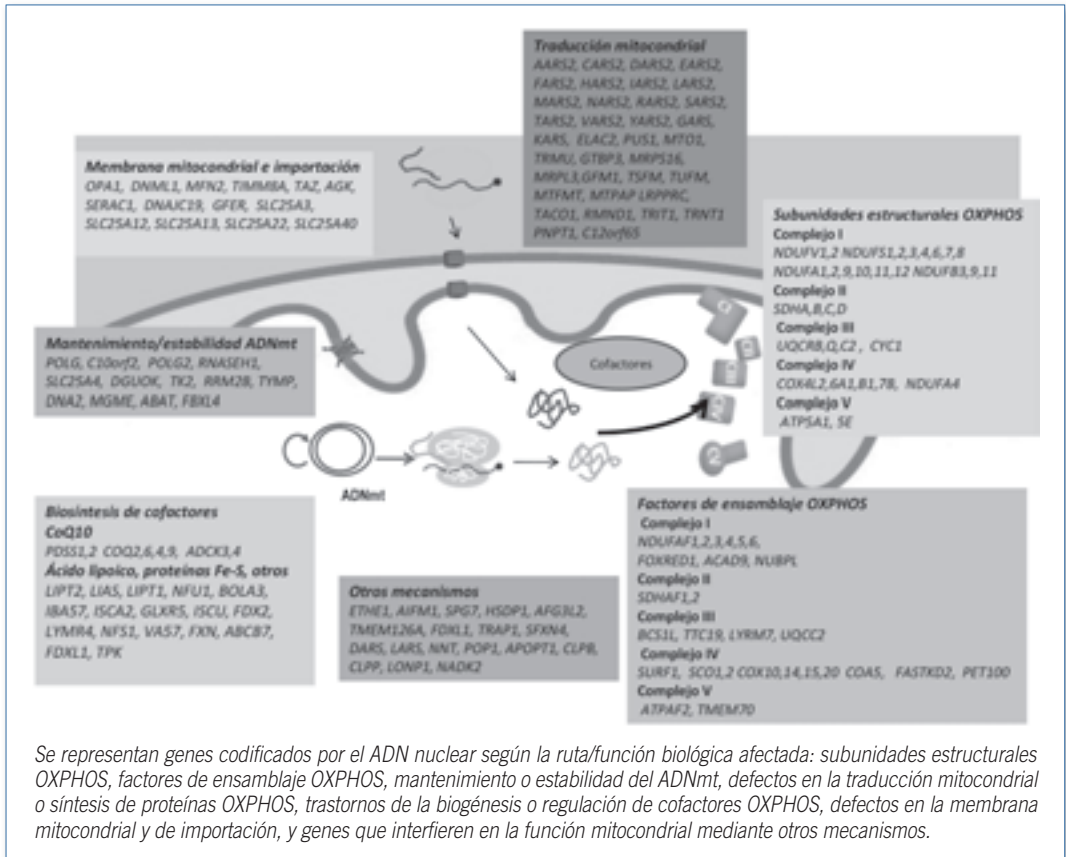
Traducción mitocondrial
AARS2, CARS2, DARS2, EARS2, FARS2, HARS2, IARS2, LARS2, MARS2, NARS2, RARS2, SARS2, TARS2, VARS2, YARS2, GARS, KARS, ELAC2, PUS1, MTO1, TRMU, GTBP3, MRPS16, MRPL3,GFM1, TSFM, TUFM, MTFMT, MTPAP LRPPRC, TACO1, RMND1, TRIT1, TRNT1 PNPT1, C12orf65

Membrana mitocondrial e importación
OPA1, DNML1, MFN2, TIMM8A, TAZ, AGK, SERAC1, DNAJC19, GFER, SLC25A3, SLC25A12, SLC25A13, SLC25A22, SLC25A40

Subunidades estructurales OXPHOS
Complejo I
NDUFV1,2 NDUFS1,2,3,4,6,7,8
NDUFA1,2,9,10,11,12 NDUFB3,9,11
Complejo II
SDHA,B,C,D
Complejo III
UQCRB,Q,C2 , CYC1
Complejo IV
COX4I2,6A1,B1,7B, NDUFA4
Complejo V
ATP5A1, 5E

Mantenimiento/estabilidad ADNmt
POLG, C10orf2, POLG2, RNASEH1, SLC25A4, DGUOK, TK2, RRM2B, TYMP, DNA2, MGME, ABAT, FBXL4

Cofactores

ADNmt

Biosíntesis de cofactores
CoQ10
PDSS1,2 COQ2,6,4,9, ADCK3,4
Ácido lipoico, proteínas Fe-S, otros
LIPT2, LIAS, LIPT1, NFU1, BOLA3, IBA57, ISCA2, GLXR5, ISCU, FDX2, LYMR4, NFS1, VAS7, FXN, ABCB7, FDXL1, TPK

Otros mecanismos
ETHE1, AIFM1, SPG7, HSDP1, AFG3L2, TMEM126A, FDXL1, TRAP1, SFXN4, DARS, LARS, NNT, POP1, APOPT1, CLPB, CLPP, LONP1, NADK2

Factores de ensamblaje OXPHOS
Complejo I
NDUFAF1,2,3,4,5,6, FOXRED1, ACAD9, NUBPL
Complejo II
SDHAF1,2
Complejo III
BCS1L, TTC19, LYRM7, UQCC2
Complejo IV
SURF1, SCO1,2 COX10,14,15,20 COA5, FASTKD2, PET100
Complejo V
ATPAF2, TMEM70

Se representan genes codificados por el ADN nuclear según la ruta/función biológica afectada: subunidades estructurales OXPHOS, factores de ensamblaje OXPHOS, mantenimiento o estabilidad del ADNmt, defectos en la traducción mitocondrial o síntesis de proteínas OXPHOS, trastornos de la biogénesis o regulación de cofactores OXPHOS, defectos en la membrana mitocondrial y de importación, y genes que interfieren en la función mitocondrial mediante otros mecanismos.